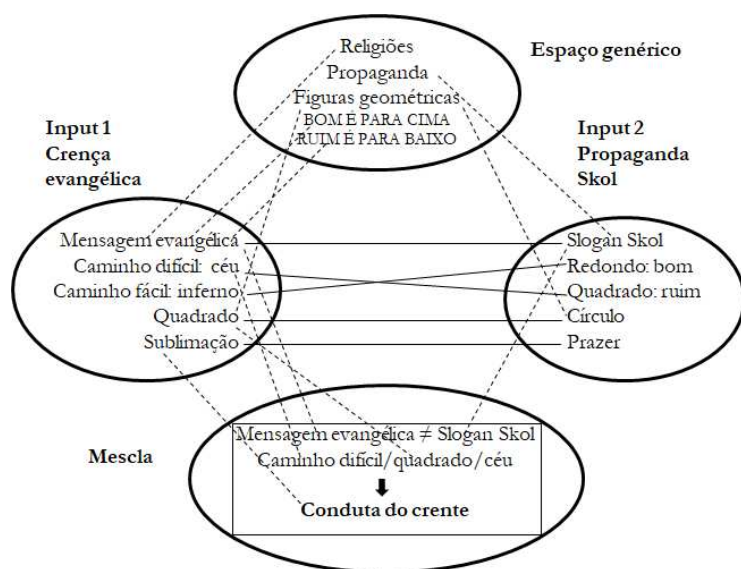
Religiões
Propaganda
Figuras geométricas
BOM É PARA CIMA
RUIM É PARA BAIXO

Espaço genérico

Input 1
Crença evangélica

Input 2
Propaganda Skol

Mensagem evangélica
Caminho difícil: céu
Caminho fácil: inferno
Quadrado
Sublimação

Slogan Skol
Redondo: bom
Quadrado: ruim
Círculo
Prazer

Mescla

Mensagem evangélica ≠ Slogan Skol
Caminho difícil/quadrado/céu
⬇
Conduta do crente